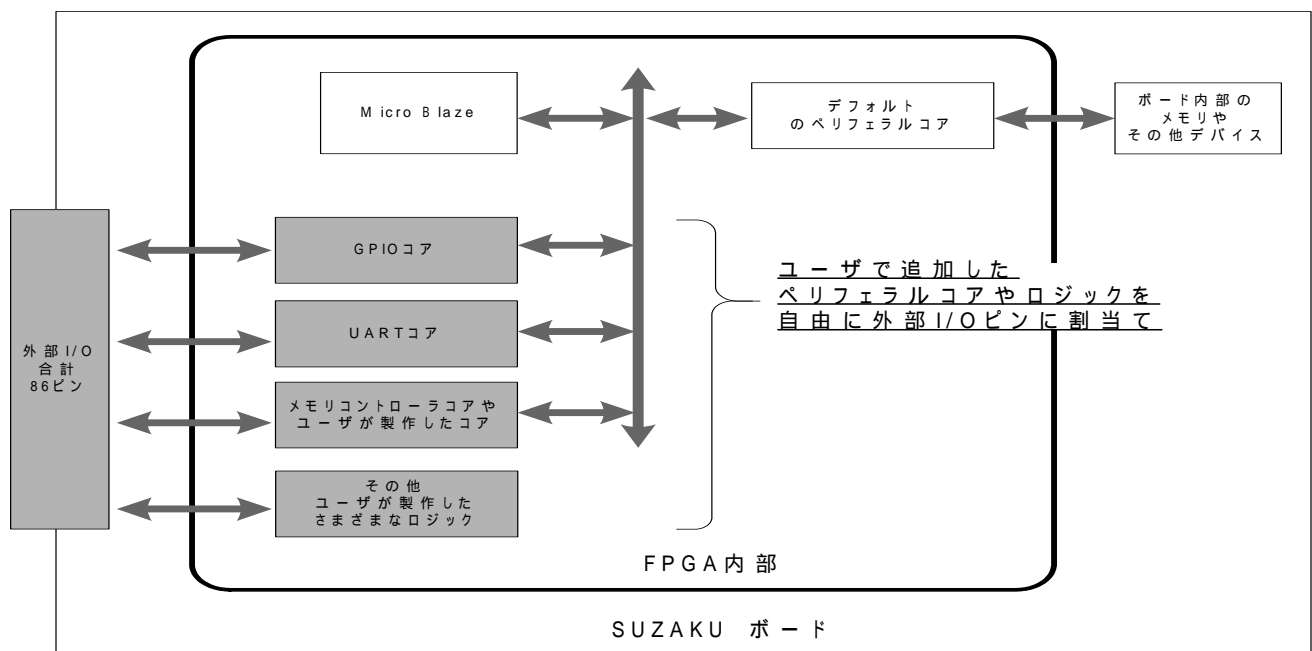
Micro Blaze

デフォルト
のペリフェラルコア

ボード内部の
メモリや
その他デバイス

外部I/O
合計
86ピン

GPIOコア

UARTコア

メモリコントローラコアや
ユーザが製作したコア

その他
ユーザが製作した
さまざまなロジック

ユーザで追加した
ペリフェラルコアやロジックを
自由に外部I/Oピンに割当て

FPGA内部

SUZAKU ボード